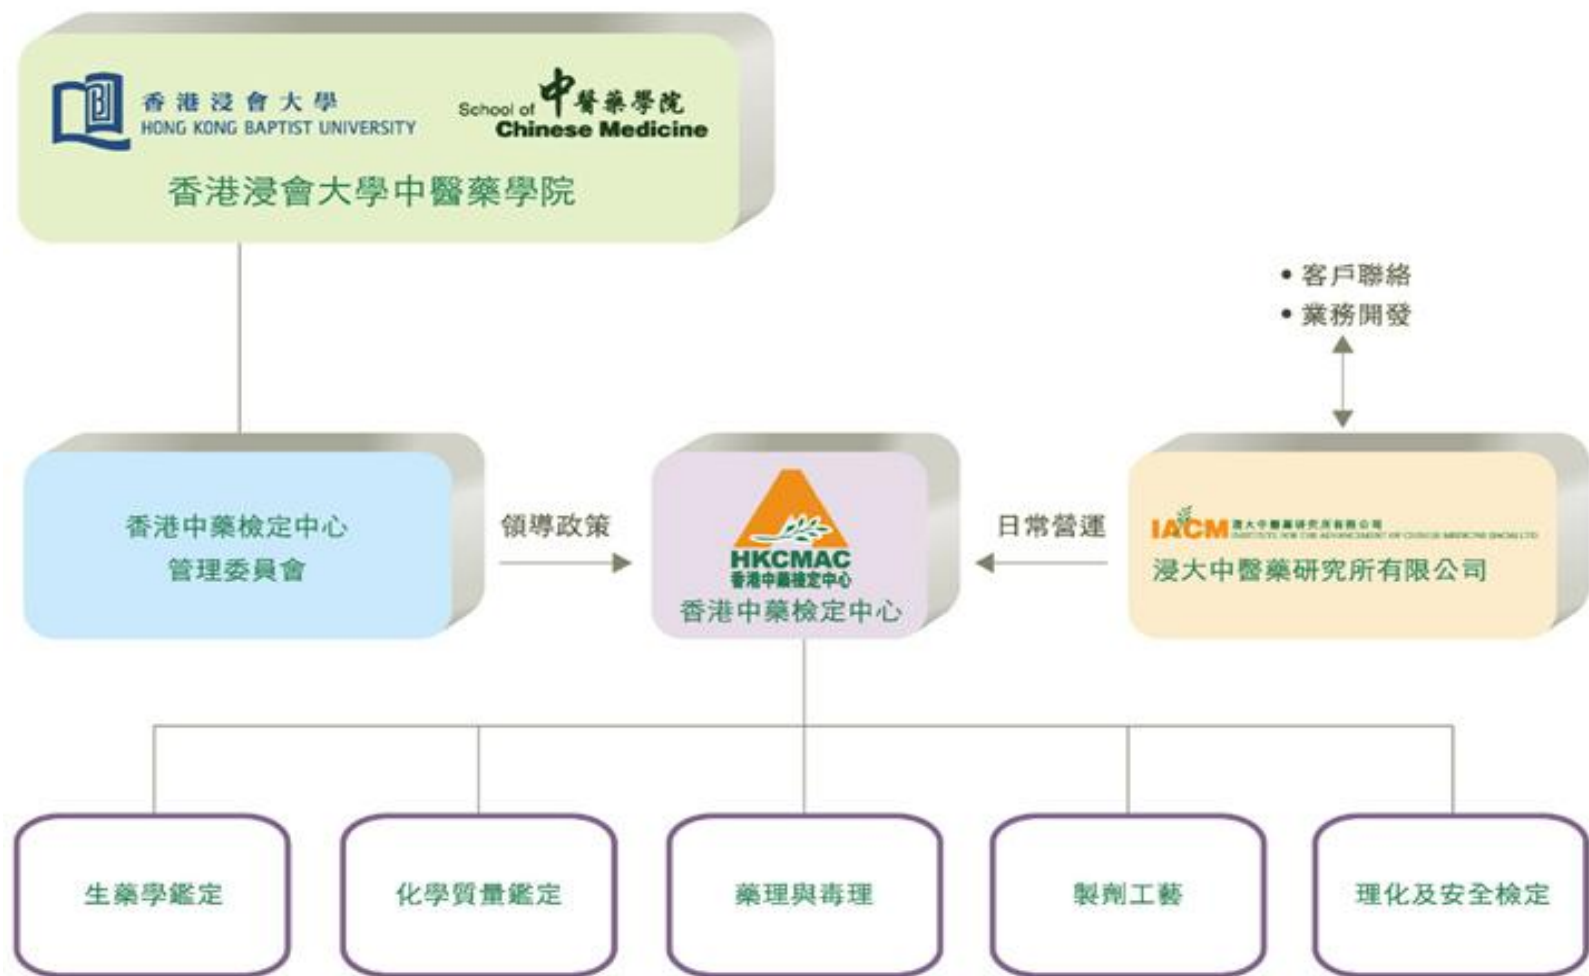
香港浸會大學
HONG KONG BAPTIST UNIVERSITY

School of 中醫藥學院
Chinese Medicine

香港浸會大學中醫藥學院

• 客戶聯絡
• 業務開發

香港中藥檢定中心
管理委員會

領導政策

HKCMAC
香港中藥檢定中心
香港中藥檢定中心

日常營運

IACM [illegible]
浸大中醫藥研究所有限公司

生藥學鑑定

化學質量鑑定

藥理與毒理

製劑工藝

理化及安全檢定